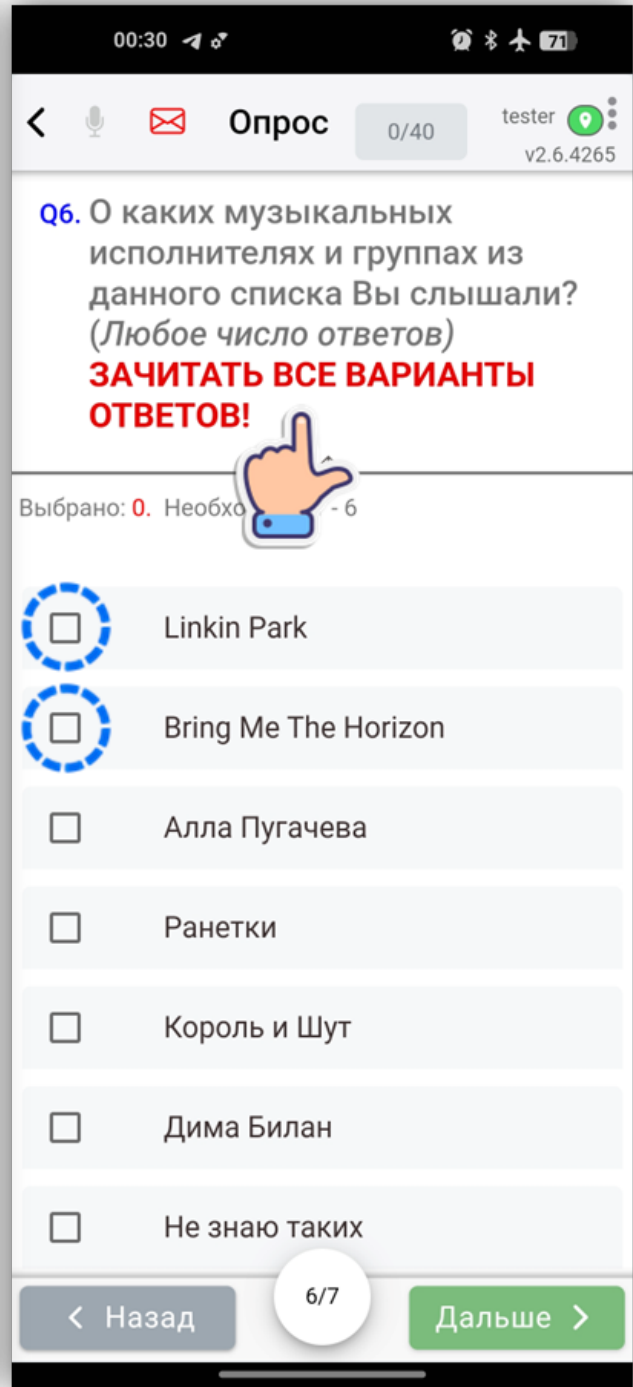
00:30 71

Опрос 0/40 tester v2.6.4265

Q6. О каких музыкальных исполнителях и группах из данного списка Вы слышали? (Любое число ответов) ЗАЧИТАТЬ ВСЕ ВАРИАНТЫ ОТВЕТОВ!

Выбрано: 0. Необхо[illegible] - 6

Linkin Park

Bring Me The Horizon

Алла Пугачева

Ранетки

Король и Шут

Дима Билан

Не знаю таких

Назад 6/7 Дальше